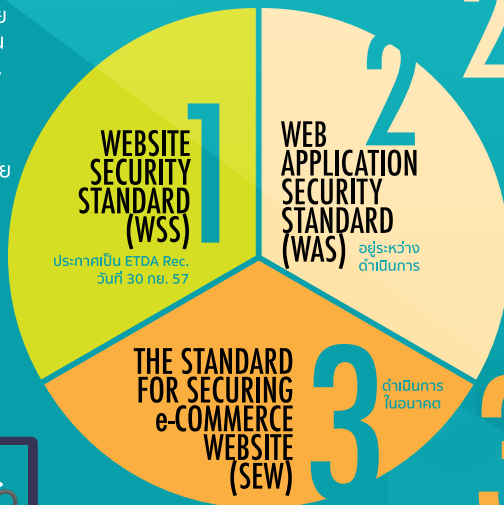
1
WEBSITE SECURITY STANDARD (WSS)
ประกาศเป็น ETDA Rec. วันที่ 30 กย. 57

2
WEB APPLICATION SECURITY STANDARD (WAS)
อยู่ระหว่างดำเนินการ

3
THE STANDARD FOR SECURING e-COMMERCE WEBSITE (SEW)
ดำเนินการในอนาคต